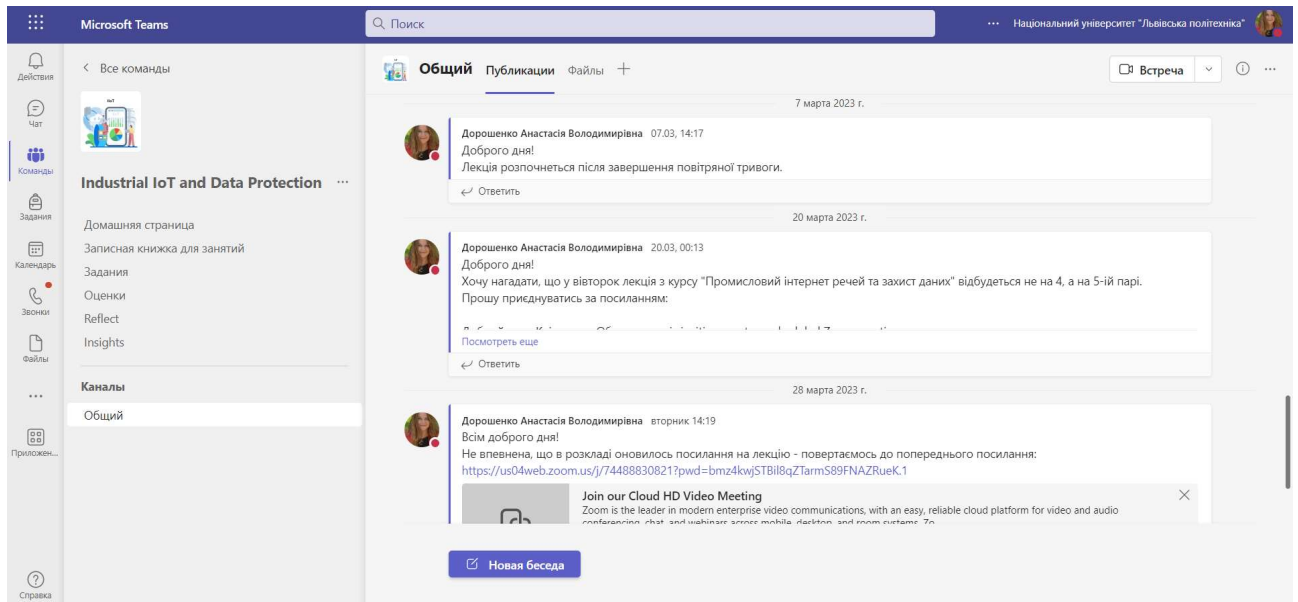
Microsoft Teams

Поиск

··· Національний університет "Львівська політехніка"

Действия

Чат

Команды

Задания

Календарь

Звонки

Файлы

...

Приложен...

Справка

< Все команды

IoT

Industrial IoT and Data Protection ···

Домашняя страница
Записная книжка для занятий
Задания
Оценки
Reflect
Insights

Каналы

Общий

Общий Публикации Файлы +

Встреча

7 марта 2023 г.

Дорошенко Анастасія Володимирівна 07.03, 14:17
Доброго дня!
Лекція розпочнеться після завершення повітряної тривоги.

Ответить

20 марта 2023 г.

Дорошенко Анастасія Володимирівна 20.03, 00:13
Доброго дня!
Хочу нагадати, що у вівторок лекція з курсу "Промисловий інтернет речей та захист даних" відбудеться не на 4, а на 5-ій парі.
Прошу приєднуватись за посиланням:

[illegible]

Посмотреть еще

Ответить

28 марта 2023 г.

Дорошенко Анастасія Володимирівна вторник 14:19
Всім доброго дня!
Не впевнена, що в розкладі оновилось посилання на лекцію - повертаємось до попереднього посилання:
https://us04web.zoom.us/j/74488830821?pwd=bmz4kwjSTBil8qZTarmS89FNAZRueK.1

Join our Cloud HD Video Meeting
Zoom is the leader in modern enterprise video communications, with an easy, reliable cloud platform for video and audio conferencing, chat, and webinars across mobile, desktop, and room systems. Zo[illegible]

Новая беседа